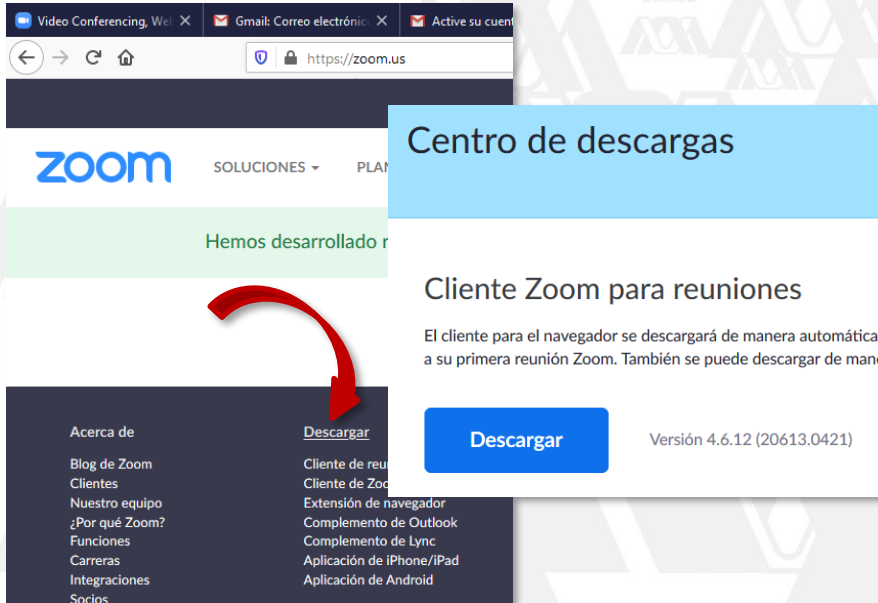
Video Conferencing, We ✕ | Gmail: Correo electrónic ✕ | Active su cuent

https://zoom.us

zoom

SOLUCIONES ▾   PLAN

Hemos desarrollado r

Acerca de

Blog de Zoom
Clientes
Nuestro equipo
¿Por qué Zoom?
Funciones
Carreras
Integraciones
Socios

Descargar

Cliente de reu
Cliente de Zoo
Extensión de navegador
Complemento de Outlook
Complemento de Lync
Aplicación de iPhone/iPad
Aplicación de Android

Centro de descargas

Cliente Zoom para reuniones

El cliente para el navegador se descargará de manera automática a su primera reunión Zoom. También se puede descargar de mane

Descargar

Versión 4.6.12 (20613.0421)